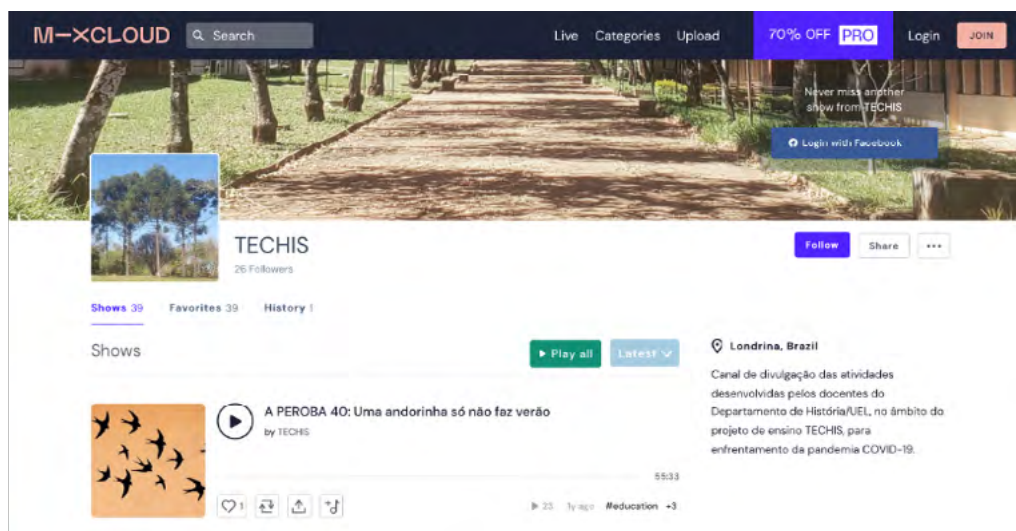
M—XCLOUD Search Live Categories Upload 70% OFF PRO Login JOIN

Never miss another show from TECHIS

Login with Facebook

TECHIS
26 Followers

Follow Share •••

Shows 39 Favorites 39 History 1

Shows

Play all Latest

A PEROBA 40: Uma andorinha só não faz verão
by TECHIS

55:33

1 23 1y ago #education +3

Londrina, Brazil

Canal de divulgação das atividades desenvolvidas pelos docentes do Departamento de História/UEL, no âmbito do projeto de ensino TECHIS, para enfrentamento da pandemia COVID-19.